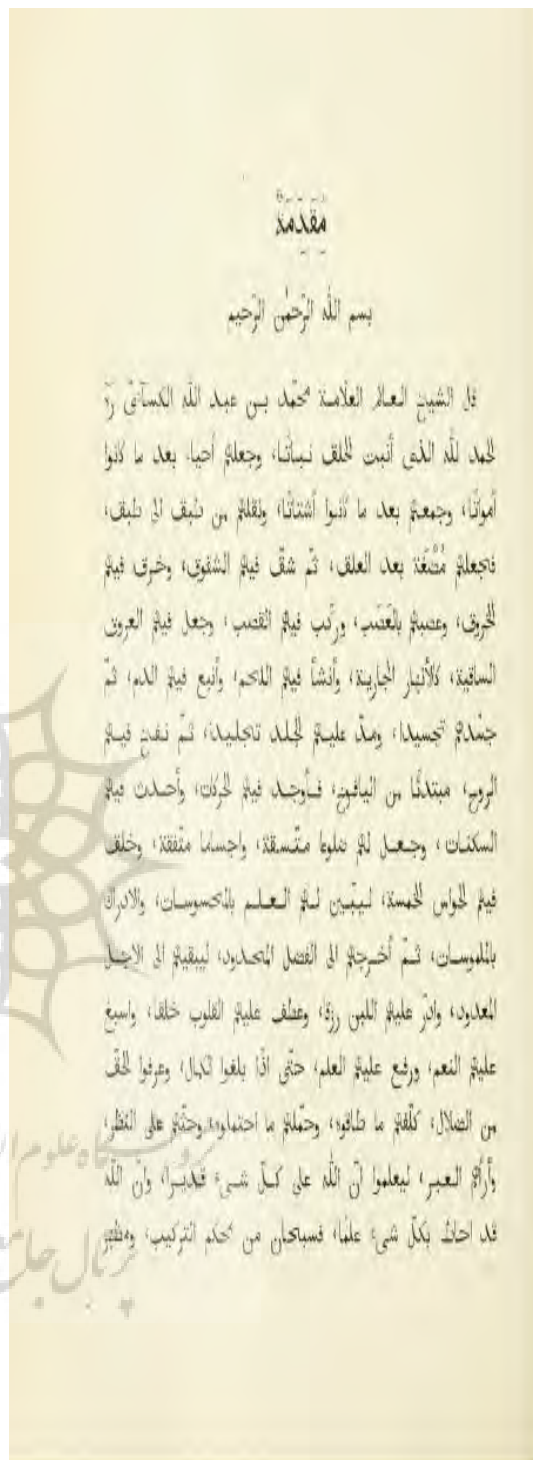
مقدمة

بسم الله الرحمن الرحيم

قال الشيخ العالم العلامة محمد بن عبد الله الكسائى رحمه الله
الحمد لله الذى أنبت الخلق نباتا، وجعلهم أحيا بعد ما كانوا أمواتا، وجمعهم بعد ما كانوا أشتاتا، ونقلهم من طبق الى طبق، فجعلهم مضغة بعد العلق، ثم شق فيهم الشقوق، وخرق فيهم الخروق، وعصبهم بالعصب، وركب فيهم القصب، وجعل فيهم العروق الساقية، كالأنهار الجارية، وأنشأ فيهم اللحم، وأنبع فيهم الدم، ثم جسدهم تجسيدا، ومد عليهم الجلد تجليدا، ثم نفخ فيهم الروح، مبتدئا من اليافوخ، فأوجد فيهم الحركات، وأحدث فيهم السكنات، وجعل لهم نطوقا متسقة، وأجساما متفقة، وخلق فيهم الحواس الخمسة، ليبين لهم العلم بالمحسوسات، والادراك بالملموسات، ثم أخرجهم الى الفصل المحدود، ليبقيهم الى الاجل المعدود، وادر عليهم اللبن رزقا، وعطف عليهم القلوب خلقا، واسبغ عليهم النعم، ورفع عليهم العلم، حتى اذا بلغوا الكمال، وعرفوا الحق من الضلال، كلفهم ما طاقوه، وحملهم ما احتملوه، وحثهم على النظر، وأراهم العبر، ليعلموا أن الله على كل شيء قديرا، وأن الله قد أحاط بكل شيء علما، فسبحان من أحكم التركيب، وأظهر